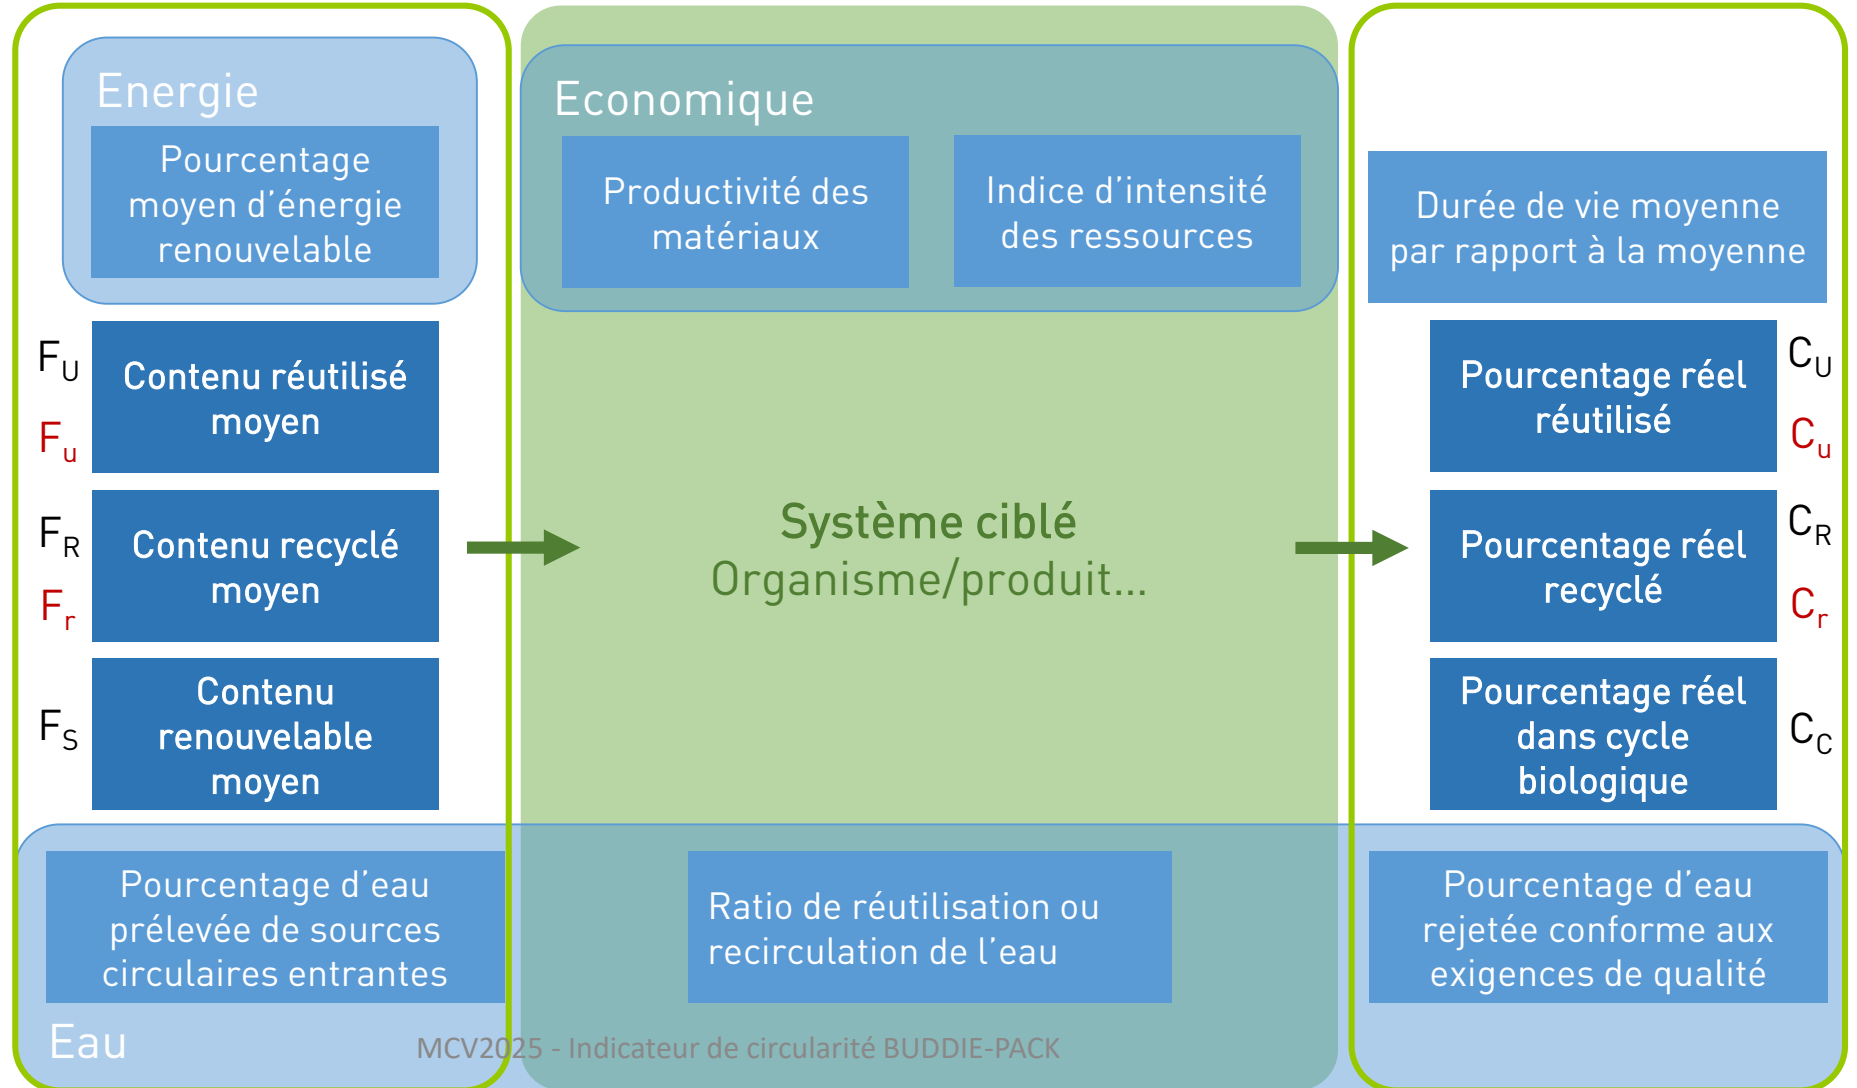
Energie

Pourcentage moyen d'énergie renouvelable

Economique

Productivité des matériaux

Indice d'intensité des ressources

Durée de vie moyenne par rapport à la moyenne

$F_U$ $F_u$ Contenu réutilisé moyen

$F_R$ $F_r$ Contenu recyclé moyen

$F_S$ Contenu renouvelable moyen

Système ciblé
Organisme/produit...

Pourcentage réel réutilisé $C_U$ $C_u$

Pourcentage réel recyclé $C_R$ $C_r$

Pourcentage réel dans cycle biologique $C_C$

Pourcentage d'eau prélevée de sources circulaires entrantes

Ratio de réutilisation ou recirculation de l'eau

Pourcentage d'eau rejetée conforme aux exigences de qualité

Eau

MCV2025 - Indicateur de circularité BUDDIE-PACK